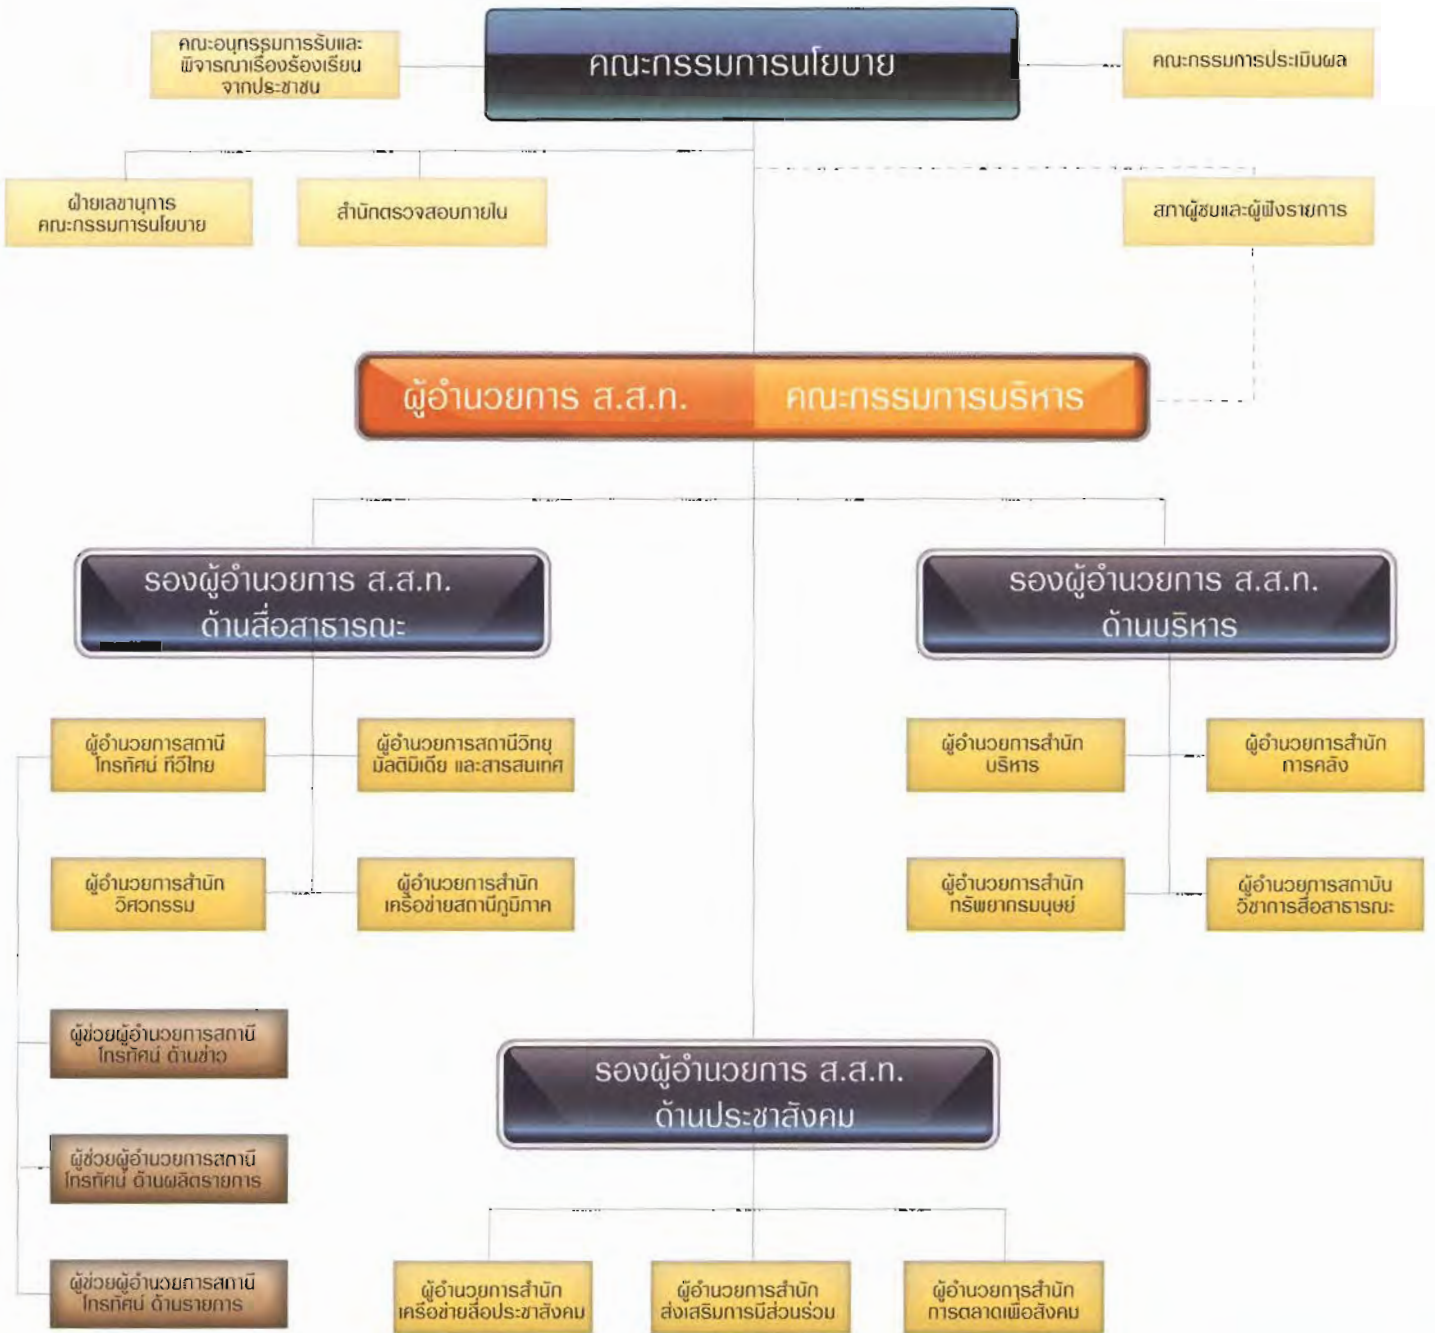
คณะอนุกรรมการรับและพิจารณาเรื่องร้องเรียนจากประชาชน

คณะกรรมการนโยบาย

คณะกรรมการประเมินผล

ฝ่ายเลขานุการคณะกรรมการนโยบาย

สำนักตรวจสอบภายใน

สภาผู้ชมและผู้ฟังรายการ

ผู้อำนวยการ ส.ส.ท.

คณะกรรมการบริหาร

รองผู้อำนวยการ ส.ส.ท. ด้านสื่อสาธารณะ

รองผู้อำนวยการ ส.ส.ท. ด้านบริหาร

ผู้อำนวยการสถานีโทรทัศน์ ทีวีไทย

ผู้อำนวยการสถานีวิทยุ มัลติมีเดีย และสารสนเทศ

ผู้อำนวยการสำนักบริหาร

ผู้อำนวยการสำนักการคลัง

ผู้อำนวยการสำนักวิศวกรรม

ผู้อำนวยการสำนักเครือข่ายสถานีภูมิภาค

ผู้อำนวยการสำนักทรัพยากรมนุษย์

ผู้อำนวยการสถาบันวิชาการสื่อสาธารณะ

ผู้ช่วยผู้อำนวยการสถานีโทรทัศน์ ด้านข่าว

รองผู้อำนวยการ ส.ส.ท. ด้านประชาสังคม

ผู้ช่วยผู้อำนวยการสถานีโทรทัศน์ ด้านผลิตรายการ

ผู้ช่วยผู้อำนวยการสถานีโทรทัศน์ ด้านรายการ

ผู้อำนวยการสำนักเครือข่ายสื่อประชาสังคม

ผู้อำนวยการสำนักส่งเสริมการมีส่วนร่วม

ผู้อำนวยการสำนักการตลาดเพื่อสังคม